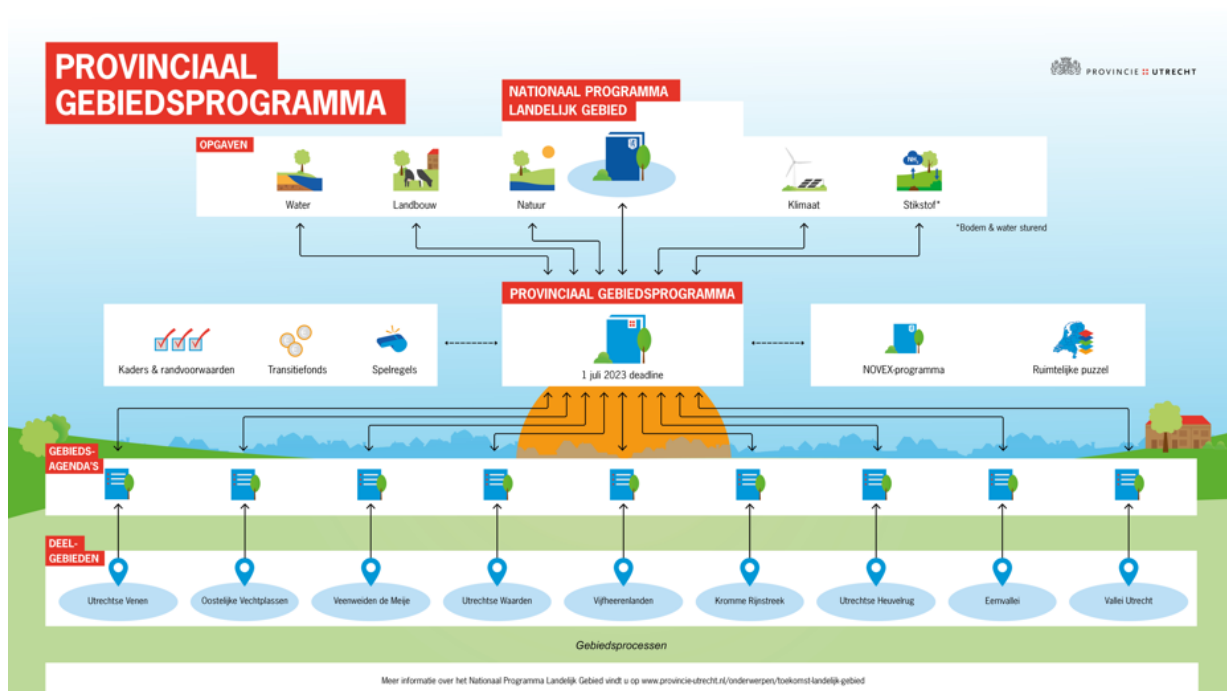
PROVINCIAAL GEBIEDSPROGRAMMA

PROVINCIE UTRECHT

NATIONAAL PROGRAMMA LANDELIJK GEBIED

OPGAVEN

Water

Landbouw

Natuur

Klimaat

Stikstof*

*Bodem & water sturend

PROVINCIAAL GEBIEDSPROGRAMMA

Kaders & randvoorwaarden

Transitiefonds

Spelregels

1 juli 2023 deadline

NOVEX-programma

Ruimtelijke puzzel

GEBIEDS-AGENDA'S

DEEL-GEBIEDEN

Utrechtse Venen

Oostelijke Vechtplassen

Veenweiden de Meije

Utrechtse Waarden

Vijfheerenlanden

Kromme Rijnstreek

Utrechtse Heuvelrug

Eemvallei

Vallei Utrecht

Gebiedsprocessen

Meer informatie over het Nationaal Programma Landelijk Gebied vindt u op www.provincie-utrecht.nl/onderwerpen/toekomst-landelijk-gebied